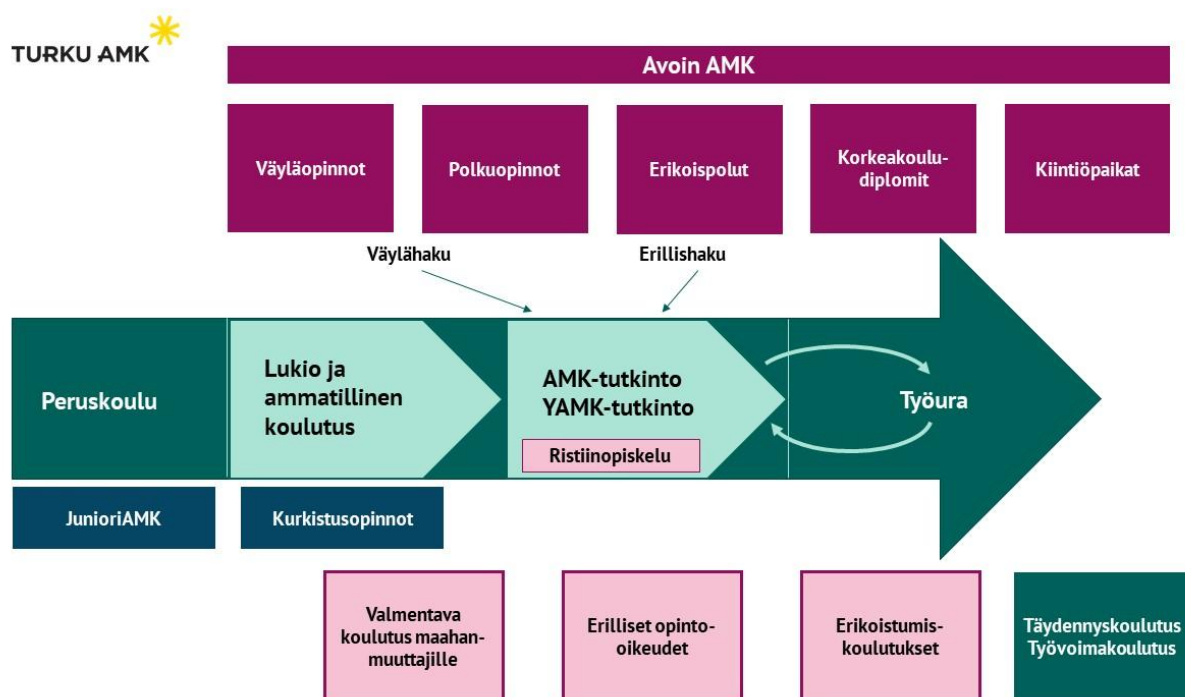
TURKU AMK

Avoin AMK

Väyläopinnot

Polkuopinnot

Erikoispolut

Korkeakoulu-diplomit

Kiintiöpaikat

Väylähaku

Erillishaku

Peruskoulu

Lukio ja ammatillinen koulutus

AMK-tutkinto
YAMK-tutkinto

Ristiinopiskelu

Työura

JunioriAMK

Kurkistusopinnot

Valmentava koulutus maahanmuuttajille

Erilliset opinto-oikeudet

Erikoistumis-koulutukset

Täydennyskoulutus
Työvoimakoulutus